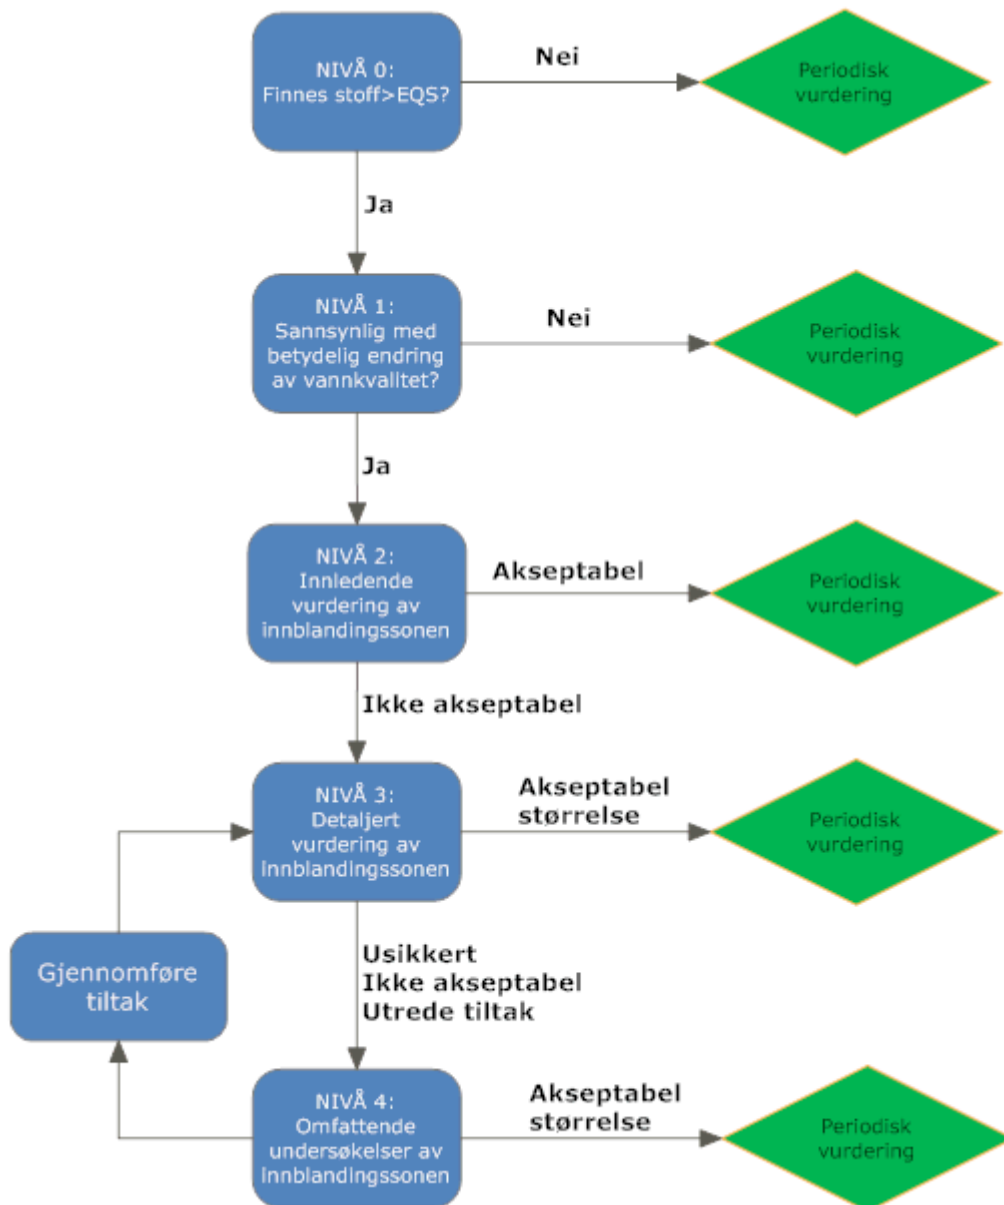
NIVÅ 0:
Finnes stoff>EQS?

Nei

Periodisk vurdering

Ja

NIVÅ 1:
Sannsynlig med betydelig endring av vannkvalitet?

Nei

Periodisk vurdering

Ja

NIVÅ 2:
Innledende vurdering av innblandingssonen

Akseptabel

Periodisk vurdering

Ikke akseptabel

NIVÅ 3:
Detaljert vurdering av innblandingssonen

Akseptabel størrelse

Periodisk vurdering

Gjennomføre tiltak

Usikkert
Ikke akseptabel
Utrede tiltak

NIVÅ 4:
Omfattende undersøkelser av innblandingssonen

Akseptabel størrelse

Periodisk vurdering